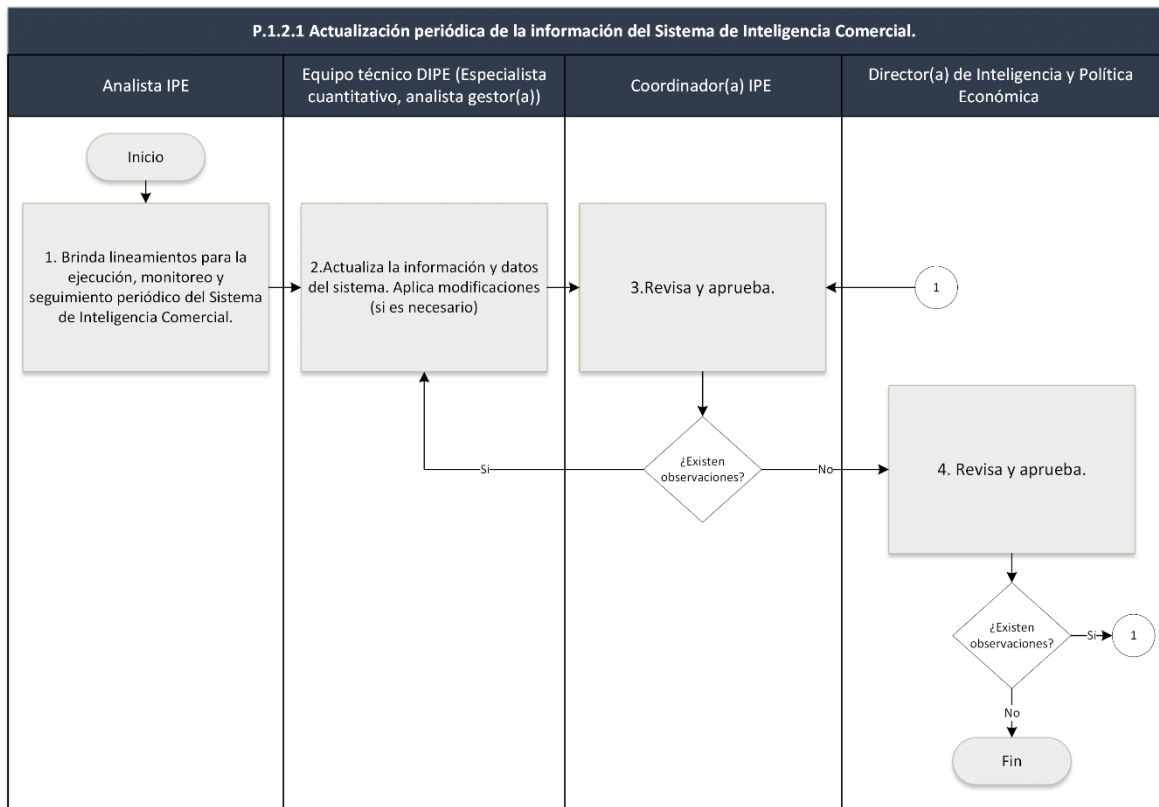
P.1.2.1 Actualización periódica de la información del Sistema de Inteligencia Comercial.

Analista IPE

Equipo técnico DIPE (Especialista cuantitativo, analista gestor(a))

Coordinador(a) IPE

Director(a) de Inteligencia y Política Económica

Inicio

1. Brinda lineamientos para la ejecución, monitoreo y seguimiento periódico del Sistema de Inteligencia Comercial.

2.Actualiza la información y datos del sistema. Aplica modificaciones (si es necesario)

3.Revisa y aprueba.

1

¿Existen observaciones?

Si

No

4. Revisa y aprueba.

¿Existen observaciones?

Si

1

No

Fin